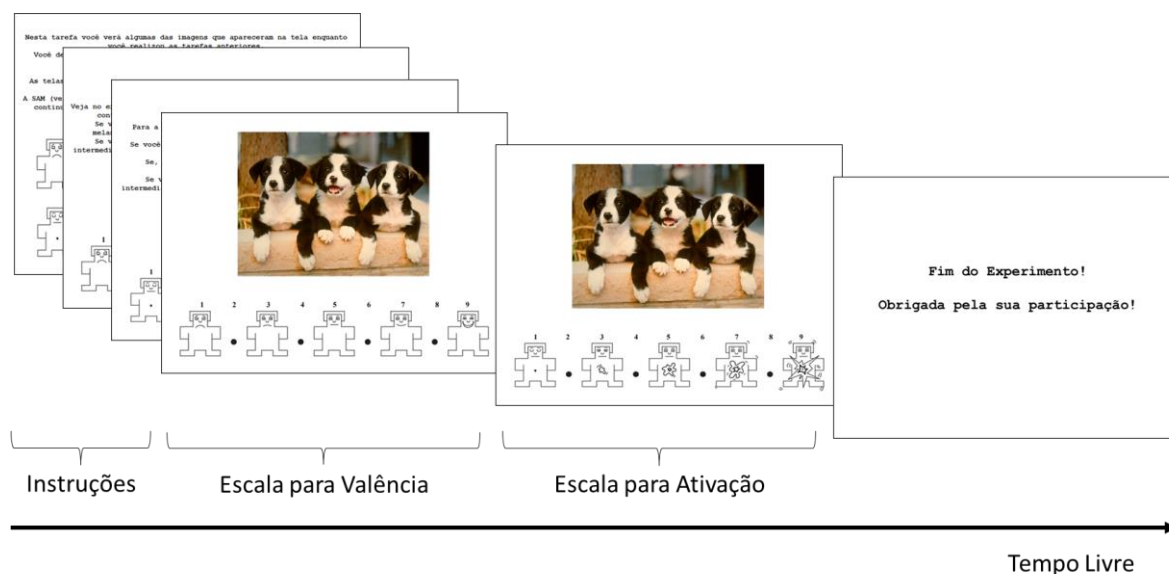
Nesta tarefa você verá algumas das imagens que apareceram na tela enquanto você realizou as tarefas anteriores.

Você de

As telas

A SAM (ve contin

Veja no e con Se v melan Se v intermedi

Para a

Se você

Se,

Se v intermedi

1

1

1 2 3 4 5 6 7 8 9

1 2 3 4 5 6 7 8 9

Fim do Experimento!

Obrigada pela sua participação!

Instruções

Escala para Valência

Escala para Ativação

Tempo Livre